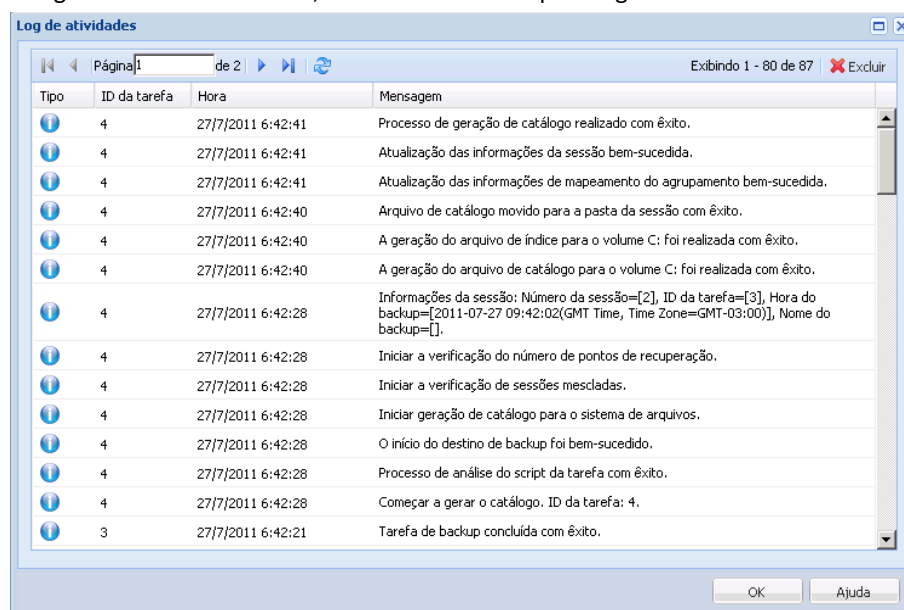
Log de atividades

Página 1 de 2

Exibindo 1 - 80 de 87 Excluir

| Tipo | ID da tarefa | Hora | Mensagem |
|---|---|---|---|
| | 4 | 27/7/2011 6:42:41 | Processo de geração de catálogo realizado com êxito. |
| | 4 | 27/7/2011 6:42:41 | Atualização das informações da sessão bem-sucedida. |
| | 4 | 27/7/2011 6:42:41 | Atualização das informações de mapeamento do agrupamento bem-sucedida. |
| | 4 | 27/7/2011 6:42:40 | Arquivo de catálogo movido para a pasta da sessão com êxito. |
| | 4 | 27/7/2011 6:42:40 | A geração do arquivo de índice para o volume C: foi realizada com êxito. |
| | 4 | 27/7/2011 6:42:40 | A geração do arquivo de catálogo para o volume C: foi realizada com êxito. |
| | 4 | 27/7/2011 6:42:28 | Informações da sessão: Número da sessão=[2], ID da tarefa=[3], Hora do backup=[2011-07-27 09:42:02(GMT Time, Time Zone=GMT-03:00)], Nome do backup=[]. |
| | 4 | 27/7/2011 6:42:28 | Iniciar a verificação do número de pontos de recuperação. |
| | 4 | 27/7/2011 6:42:28 | Iniciar a verificação de sessões mescladas. |
| | 4 | 27/7/2011 6:42:28 | Iniciar geração de catálogo para o sistema de arquivos. |
| | 4 | 27/7/2011 6:42:28 | O início do destino de backup foi bem-sucedido. |
| | 4 | 27/7/2011 6:42:28 | Processo de análise do script da tarefa com êxito. |
| | 4 | 27/7/2011 6:42:28 | Começar a gerar o catálogo. ID da tarefa: 4. |
| | 3 | 27/7/2011 6:42:21 | Tarefa de backup concluída com êxito. |

OK Ajuda